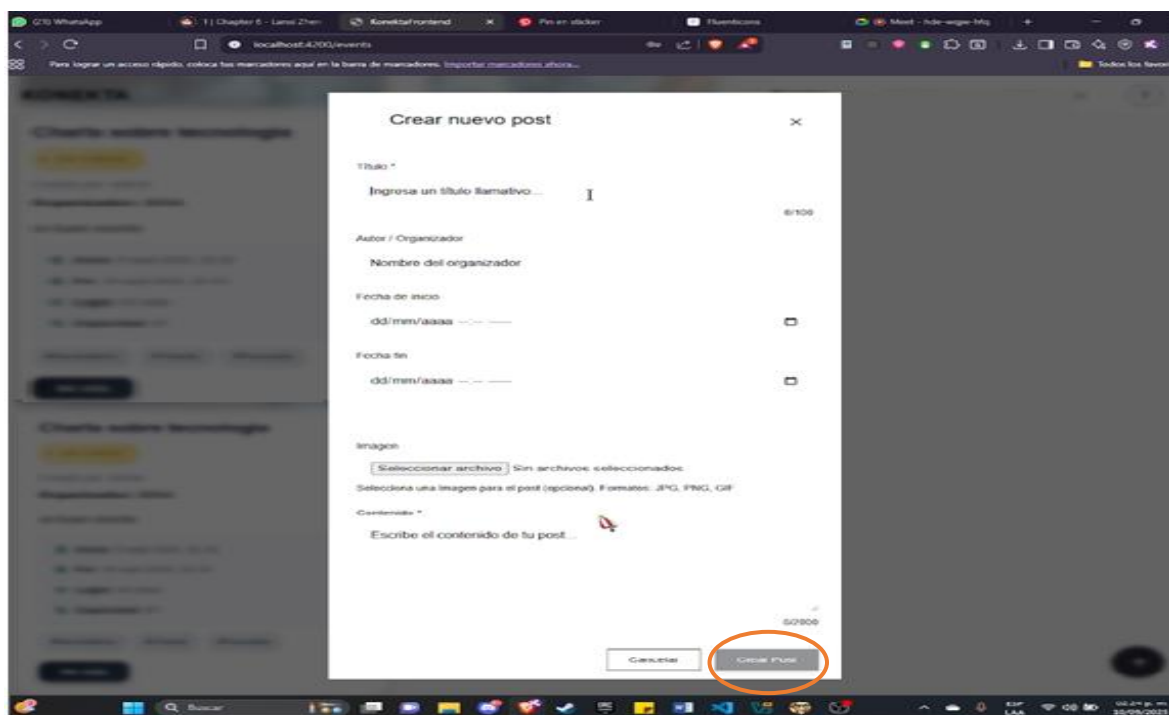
(210) WhatsApp
1 | Chapter 6 - Lanxi Zhen
KonektaFrontend
Pin en sticker
Fluenticons
Meet - hde-wgge-hfq

localhost:4200/events

Para lograr un acceso rápido, coloca tus marcadores aquí en la barra de marcadores. Importar marcadores ahora...
Todos los favoritos

KONEKTA

Charla sobre tecnología

Charla sobre tecnología

Ver más

Ver más

Crear nuevo post

×

Título *

Ingresa un título llamativo...

0/100

Autor / Organizador

Nombre del organizador

Fecha de inicio

dd/mm/aaaa --:-- -----

Fecha fin

dd/mm/aaaa --:-- -----

Imagen

Seleccionar archivo Sin archivos seleccionados

Selecciona una imagen para el post (opcional). Formatos: JPG, PNG, GIF

Contenido *

Escribe el contenido de tu post...

0/2000

Cancelar

Crear Post

Buscar

ESP LAA